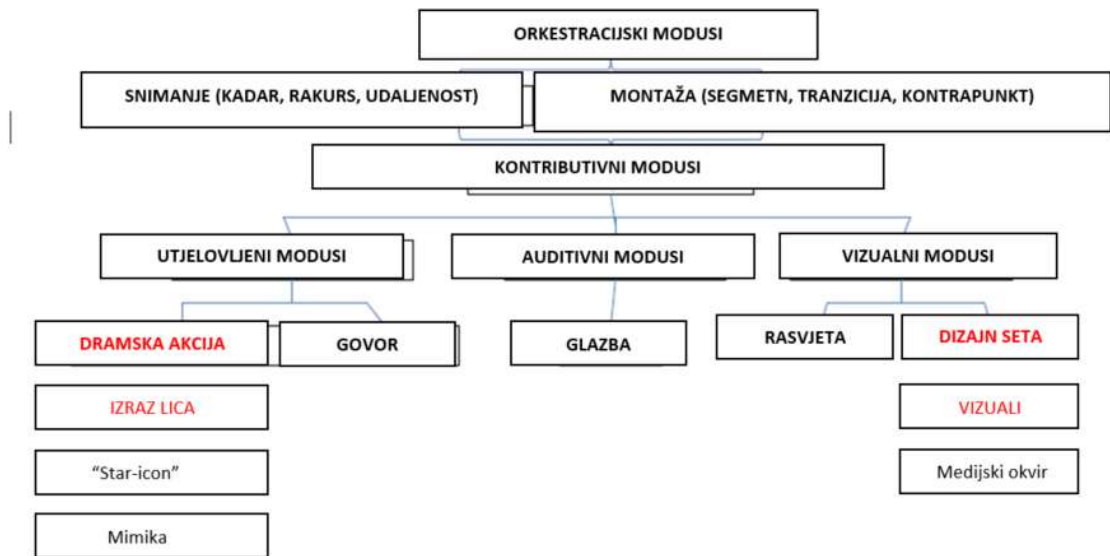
ORKESTRACIJSKI MODUSI

SNIMANJE (KADAR, RAKURS, UDALJENOST)

MONTAŽA (SEGMETN, TRANZICIJA, KONTRAPUNKT)

KONTRIBUTIVNI MODUSI

UTJELOVLJENI MODUSI

AUDITIVNI MODUSI

VIZUALNI MODUSI

DRAMSKA AKCIJA

GOVOR

GLAZBA

RASVJETA

DIZAJN SETA

IZRAZ LICA

VIZUALI

"Star-icon"

Medijski okvir

Mimika